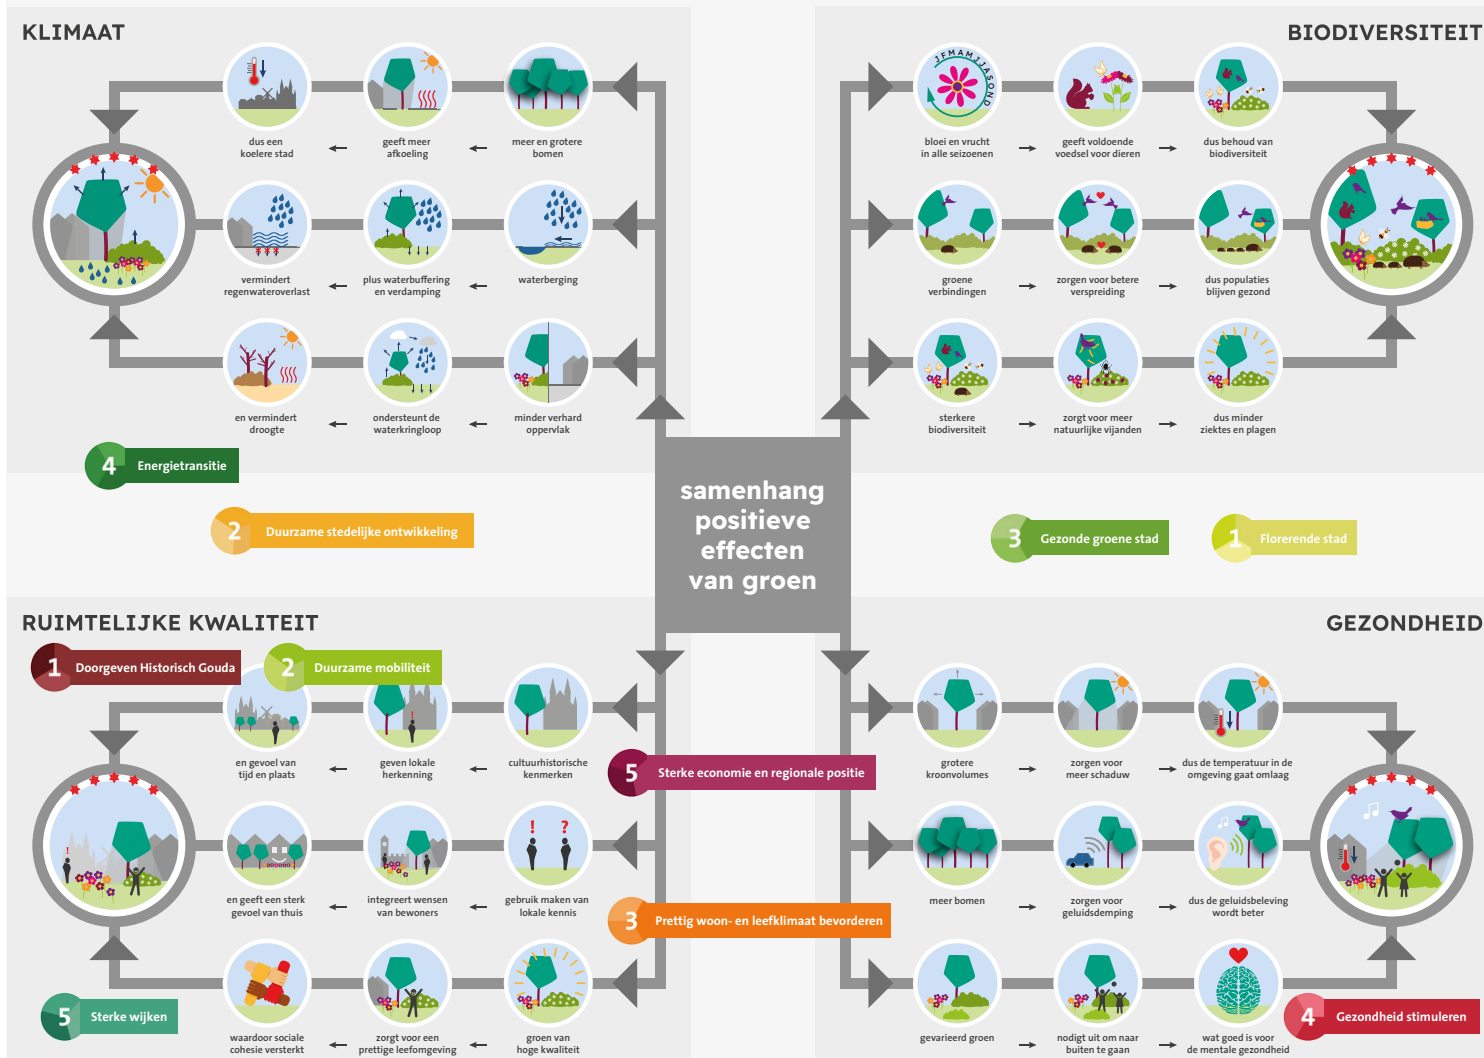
KLIMAAT

meer en grotere bomen ← geeft meer afkoeling ← dus een koelere stad

waterberging ← plus waterbuffering en verdamping ← vermindert regenwateroverlast

minder verhard oppervlak ← ondersteunt de waterkringloop ← en vermindert droogte

4 Energietransitie

2 Duurzame stedelijke ontwikkeling

BIODIVERSITEIT

JFMAMJJASOND

bloei en vrucht in alle seizoenen → geeft voldoende voedsel voor dieren → dus behoud van biodiversiteit

groene verbindingen → zorgen voor betere verspreiding → dus populaties blijven gezond

sterkere biodiversiteit → zorgt voor meer natuurlijke vijanden → dus minder ziektes en plagen

samenhang positieve effecten van groen

3 Gezonde groene stad

1 Florerende stad

RUIMTELIJKE KWALITEIT

1 Doorgeven Historisch Gouda

2 Duurzame mobiliteit

cultuurhistorische kenmerken ← geven lokale herkenning ← en gevoel van tijd en plaats

gebruik maken van lokale kennis ← integreert wensen van bewoners ← en geeft een sterk gevoel van thuis

groen van hoge kwaliteit ← zorgt voor een prettige leefomgeving ← waardoor sociale cohesie versterkt

5 Sterke economie en regionale positie

3 Prettig woon- en leefklimaat bevorderen

5 Sterke wijken

GEZONDHEID

grotere kroonvolumes → zorgen voor meer schaduw → dus de temperatuur in de omgeving gaat omlaag

meer bomen → zorgen voor geluidsdemping → dus de geluidsbeleving wordt beter

gevarieerd groen → nodigt uit om naar buiten te gaan → wat goed is voor de mentale gezondheid

4 Gezondheid stimuleren